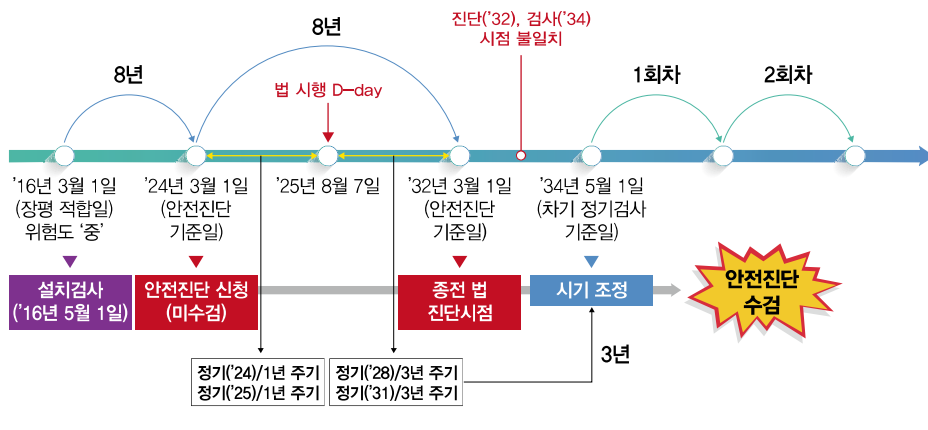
8년

진단('32), 검사('34)
시점 불일치

8년

법 시행 D-day

1회차

2회차

'16년 3월 1일
(장평 적합일)
위험도 '중'

'24년 3월 1일
(안전진단
기준일)

'25년 8월 7일

'32년 3월 1일
(안전진단
기준일)

'34년 5월 1일
(차기 정기검사
기준일)

설치검사
('16년 5월 1일)

안전진단 신청
(미수검)

종전 법
진단시점

시기 조정

안전진단
수검

3년

정기('24)/1년 주기
정기('25)/1년 주기

정기('28)/3년 주기
정기('31)/3년 주기